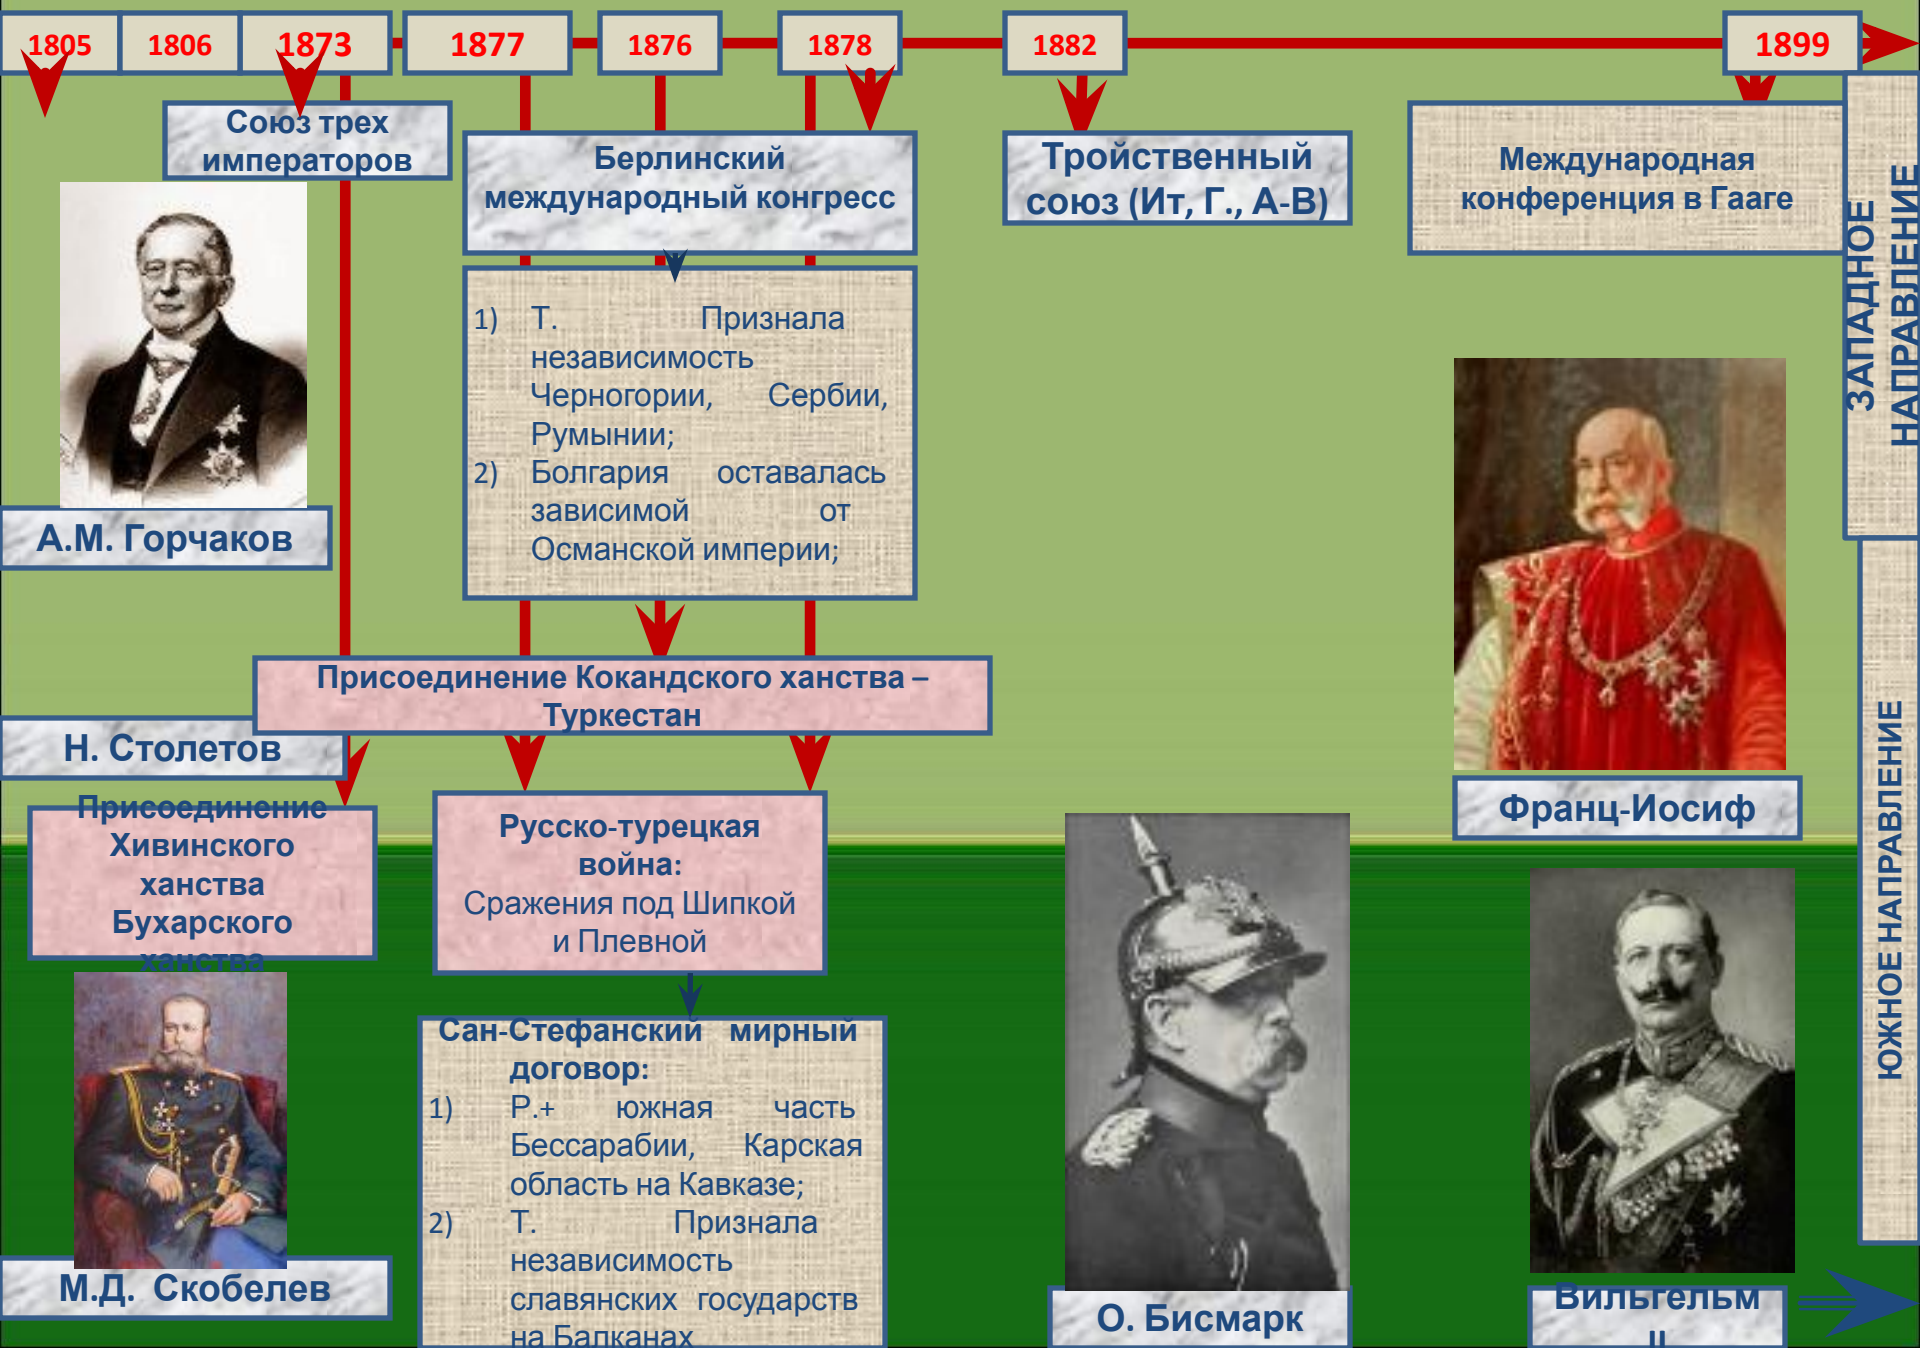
1805 | 1806 | 1873 | 1877 | 1876 | 1878 | 1882 | 1899

Союз трех императоров

Берлинский международный конгресс

Тройственный союз (Ит, Г., А-В)

Международная конференция в Гааге

ЗАПАДНОЕ НАПРАВЛЕНИЕ

1) Т. Признала независимость Черногории, Сербии, Румынии;
2) Болгария оставалась зависимой от Османской империи;

А.М. Горчаков

Присоединение Кокандского ханства – Туркестан

Н. Столетов

Присоединение Хивинского ханства Бухарского ханства

Русско-турецкая война:
Сражения под Шипкой и Плевной

Франц-Иосиф

ЮЖНОЕ НАПРАВЛЕНИЕ

Сан-Стефанский мирный договор:
1) Р.+ южная часть Бессарабии, Карская область на Кавказе;
2) Т. Признала независимость славянских государств на Балканах

М.Д. Скобелев

О. Бисмарк

Вильгельм II